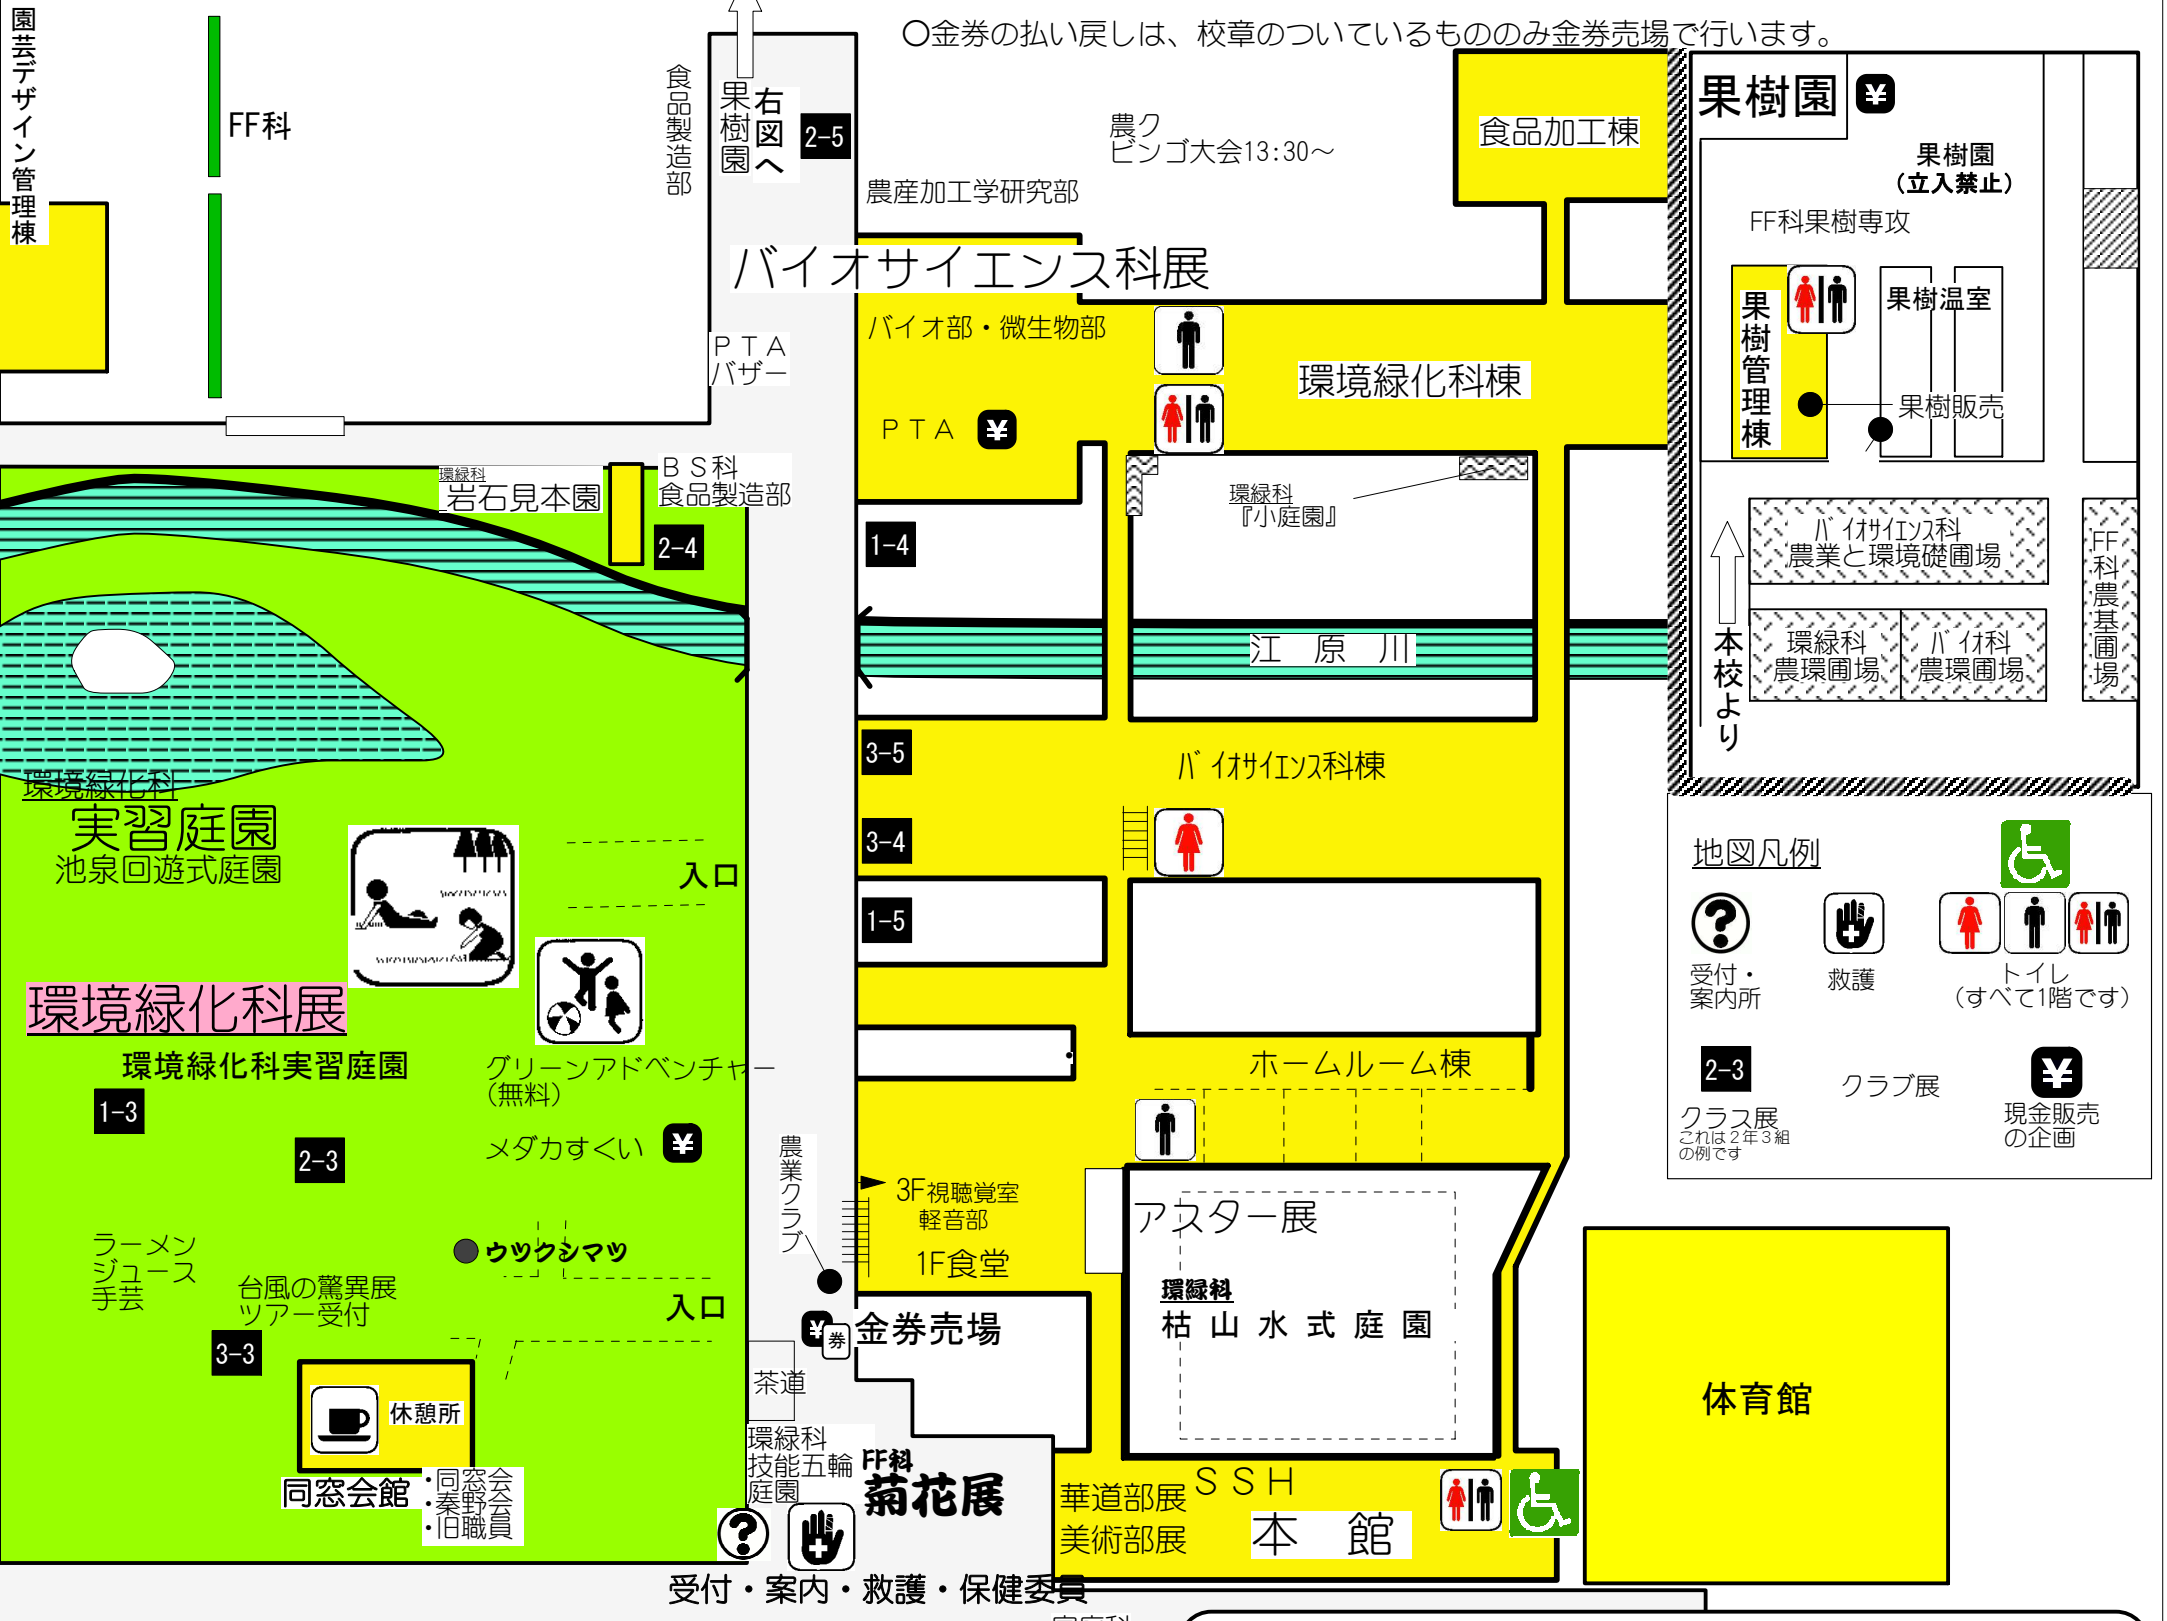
園芸デザイン管理棟

FF科

食品製造部

果樹園
右図へ

2-5

○金券の払い戻しは、校章のついているもののみ金券売場で行います。

農ク
ビンゴ大会13:30～

農産加工学研究部

食品加工棟

果樹園 ¥

果樹園
（立入禁止）

FF科果樹専攻

バイオサイエンス科展

バイオ部・微生物部

PTA
バザー

PTA ¥

環境緑化科棟

果樹管理棟

果樹温室

果樹販売

環緑科
岩石見本園

BS科
食品製造部

2-4

1-4

環緑科
『小庭園』

バイオサイエンス科
農業と環境礎圃場

FF科農基圃場

本校より

環緑科
農環圃場

バイオ科
農環圃場

江 原 川

3-5

バイオサイエンス科棟

環境緑化科
実習庭園
池泉回遊式庭園

3-4

入口

地図凡例

1-5

受付・
案内所

救護

トイレ
（すべて1階です）

環境緑化科展

環境緑化科実習庭園

グリーンアドベンチャー
（無料）

ホームルーム棟

1-3

2-3

メダカすくい ¥

2-3
クラス展
これは2年3組
の例です

クラブ展

¥
現金販売
の企画

農業クラブ

3F視聴覚室
軽音部

1F食堂

アスター展

ラーメン
ジュース
手芸

ウツクシマツ

台風の驚異展
ツアー受付

入口

環緑科
枯 山 水 式 庭 園

3-3

¥ 券 金券売場

休憩所

茶道

体育館

環緑科
技能五輪
庭園

FF科
菊花展

同窓会館

・同窓会
・秦野会
・旧職員

華道部展
美術部展

SSH

本 館

受付・案内・救護・保健委員